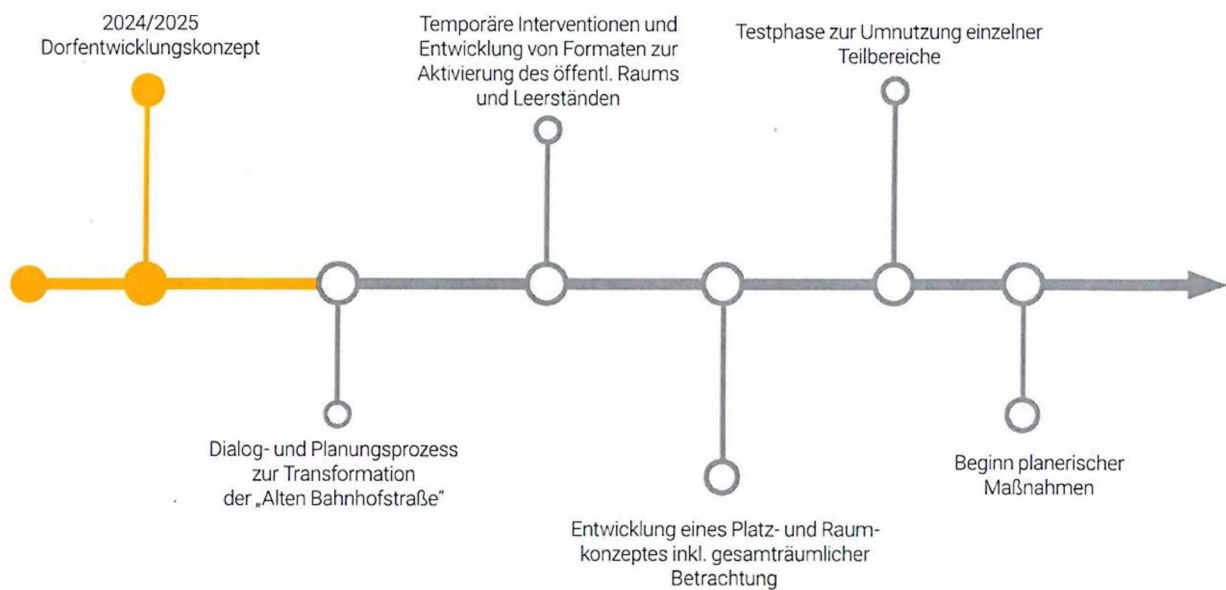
2024/2025
Dorfentwicklungskonzept

Temporäre Interventionen und Entwicklung von Formaten zur Aktivierung des öffentl. Raums und Leerständen

Testphase zur Umnutzung einzelner Teilbereiche

Dialog- und Planungsprozess zur Transformation der „Alten Bahnhofstraße"

Entwicklung eines Platz- und Raumkonzeptes inkl. gesamträumlicher Betrachtung

Beginn planerischer Maßnahmen